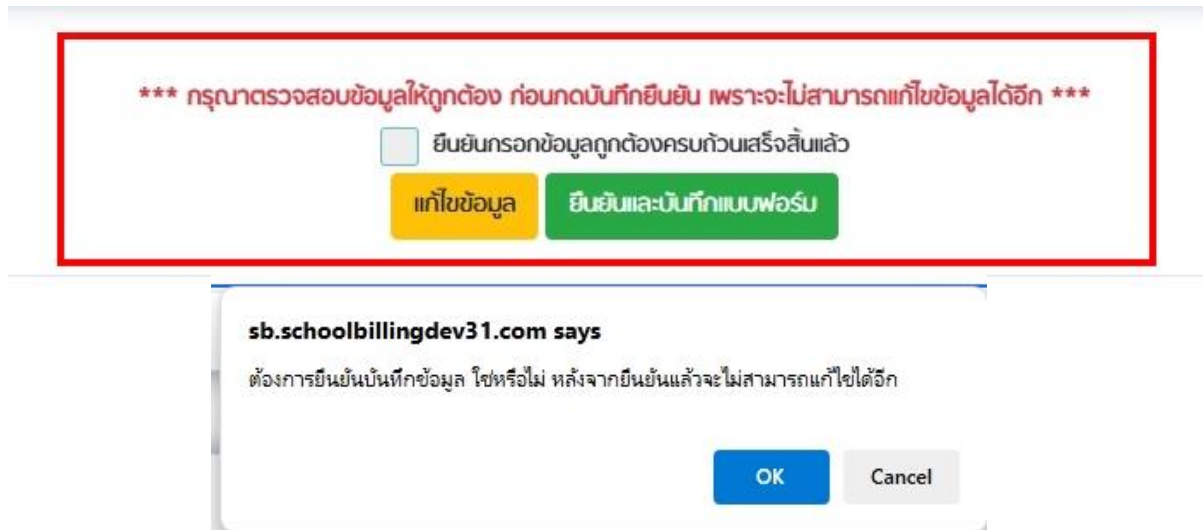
*** กรุณาตรวจสอบข้อมูลให้ถูกต้อง ก่อนกดบันทึกยืนยัน เพราะจะไม่สามารถแก้ไขข้อมูลได้อีก ***

ยืนยันกรอกข้อมูลถูกต้องครบถ้วนเสร็จสิ้นแล้ว

แก้ไขข้อมูล

ยืนยันและบันทึกแบบฟอร์ม

sb.schoolbillingdev31.com says

ต้องการยืนยันบันทึกข้อมูล ใช่หรือไม่ หลังจากยืนยันแล้วจะไม่สามารถแก้ไขได้อีก

OK

Cancel